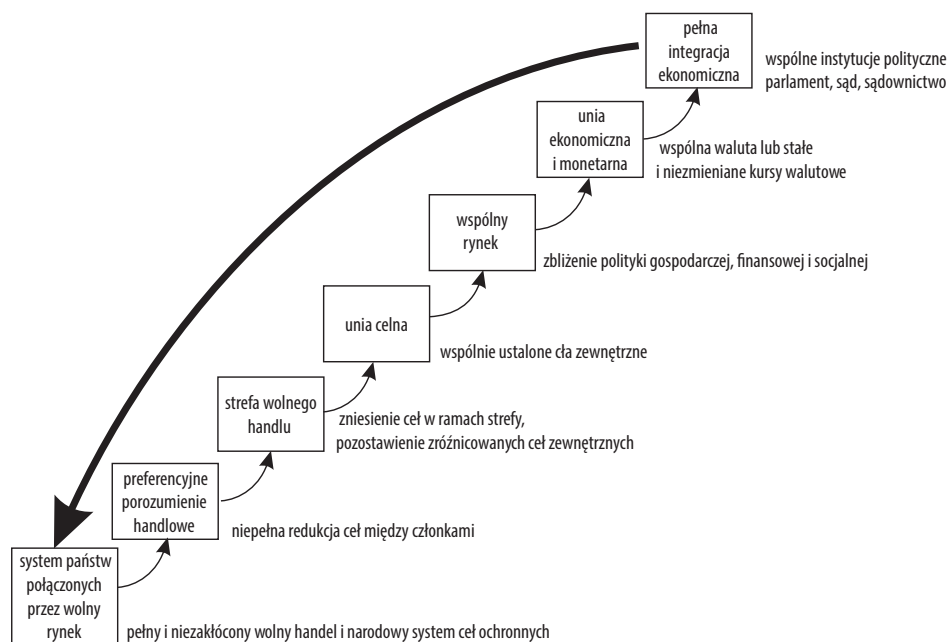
pełna integracja ekonomiczna

wspólne instytucje polityczne: parlament, sąd, sądownictwo

unia ekonomiczna i monetarna

wspólna waluta lub stałe i niezmieniane kursy walutowe

wspólny rynek

zbliżenie polityki gospodarczej, finansowej i socjalnej

unia celna

wspólnie ustalone cła zewnętrzne

strefa wolnego handlu

zniesienie ceł w ramach strefy, pozostawienie zróżnicowanych ceł zewnętrznych

preferencyjne porozumienie handlowe

niepełna redukcja ceł między członkami

system państw połączonych przez wolny rynek

pełny i niezakłócony wolny handel i narodowy system ceł ochronnych